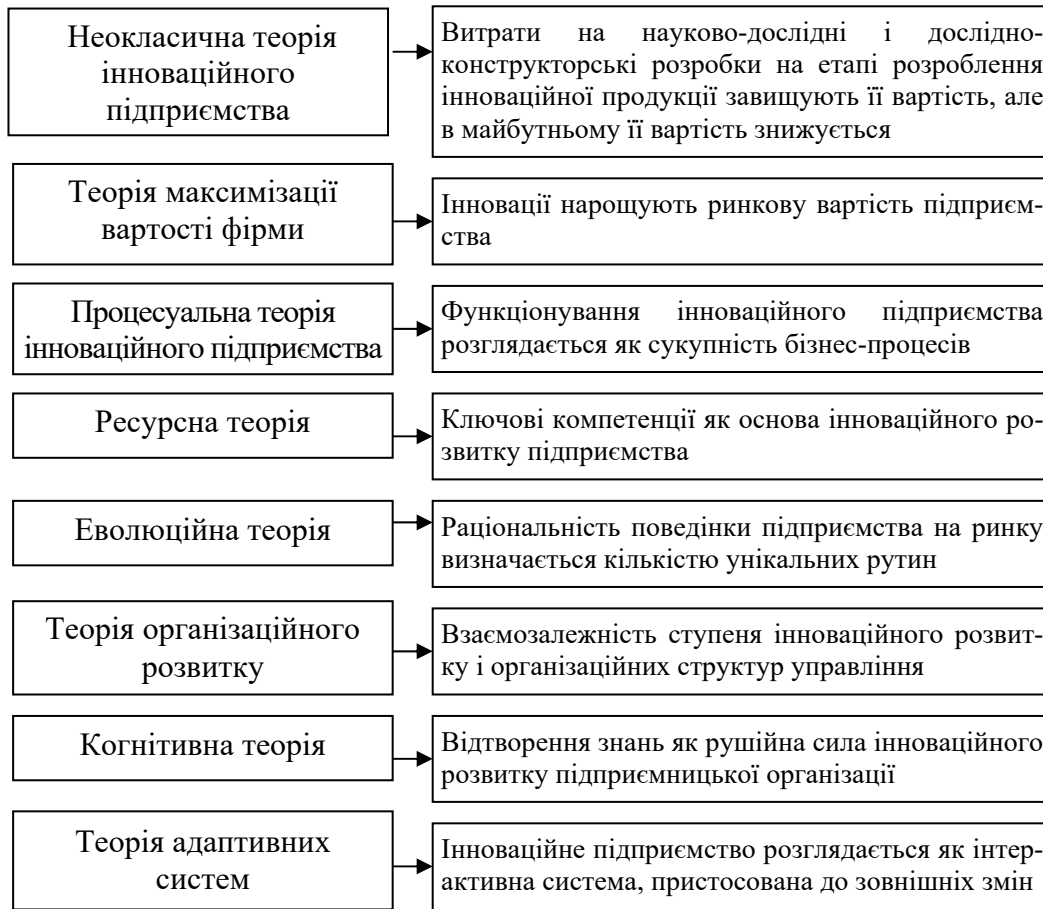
Неокласична теорія інноваційного підприємства

Витрати на науково-дослідні і дослідно-конструкторські розробки на етапі розроблення інноваційної продукції завищують її вартість, але в майбутньому її вартість знижується

Теорія максимізації вартості фірми

Інновації нарощують ринкову вартість підприємства

Процесуальна теорія інноваційного підприємства

Функціонування інноваційного підприємства розглядається як сукупність бізнес-процесів

Ресурсна теорія

Ключові компетенції як основа інноваційного розвитку підприємства

Еволюційна теорія

Раціональність поведінки підприємства на ринку визначається кількістю унікальних рутин

Теорія організаційного розвитку

Взаємозалежність ступеня інноваційного розвитку і організаційних структур управління

Когнітивна теорія

Відтворення знань як рушійна сила інноваційного розвитку підприємницької організації

Теорія адаптивних систем

Інноваційне підприємство розглядається як інтерактивна система, пристосована до зовнішніх змін